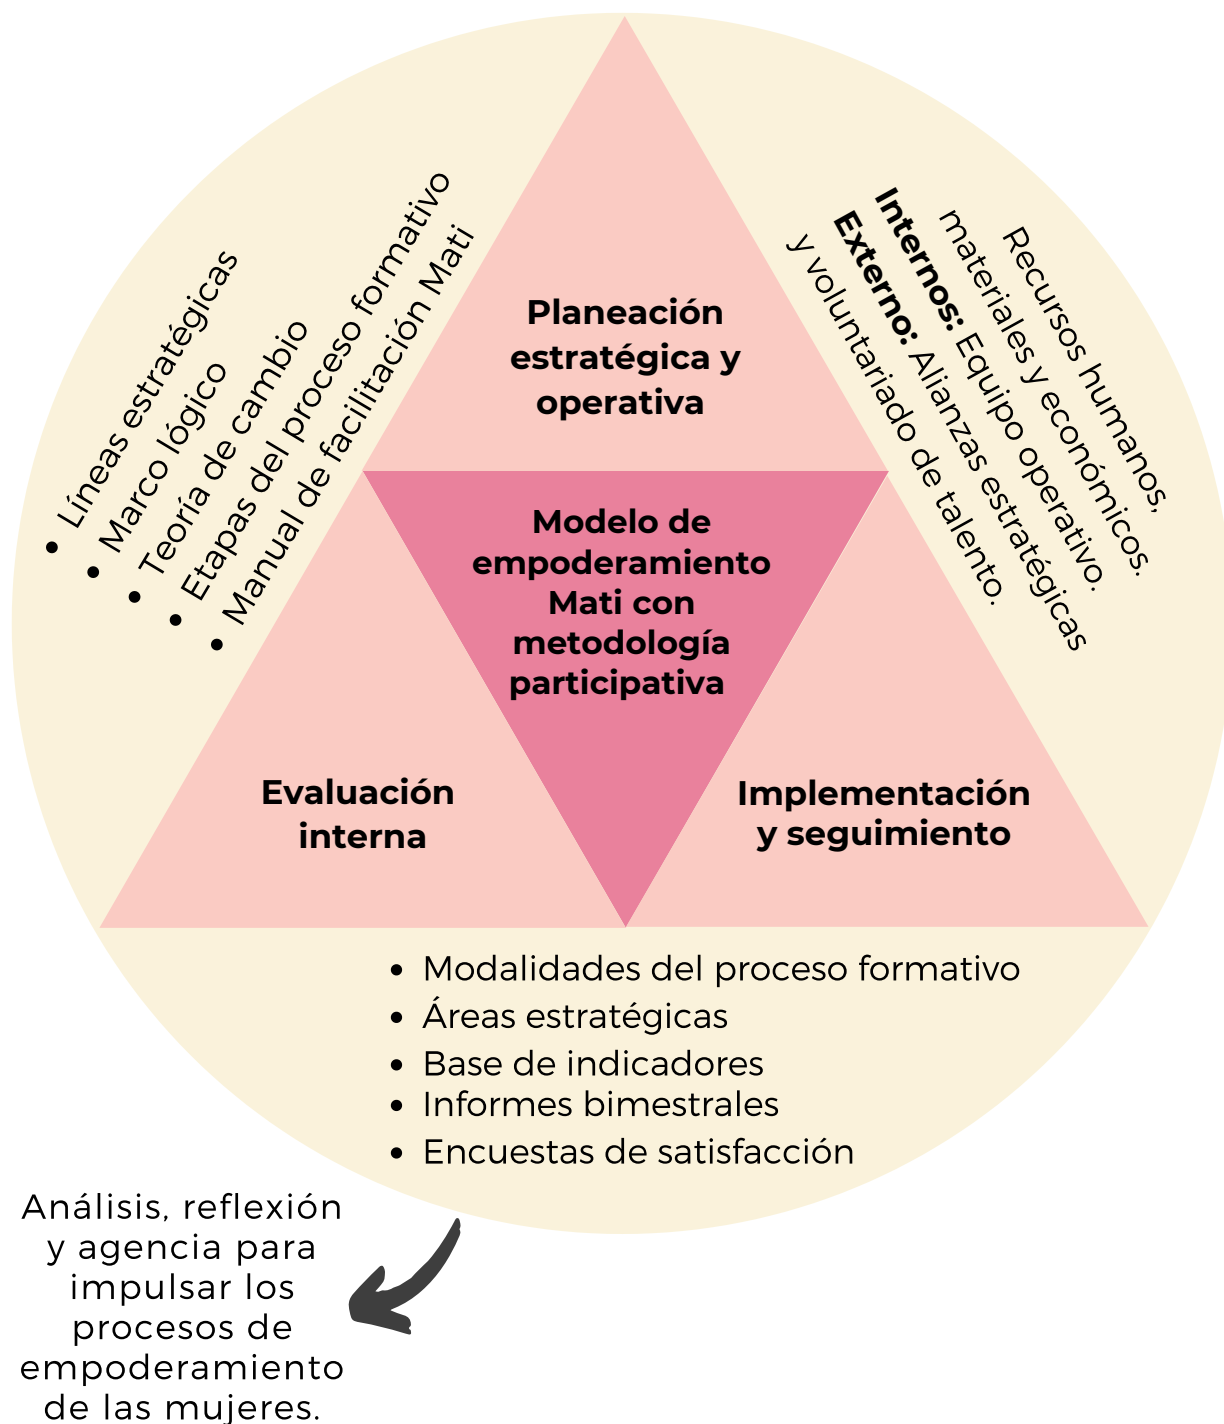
Planeación estratégica y operativa

Modelo de empoderamiento Mati con metodología participativa

Evaluación interna

Implementación y seguimiento

- Líneas estratégicas
- Marco lógico
- Teoría de cambio
- Etapas del proceso formativo
- Manual de facilitación Mati

Recursos humanos, materiales y económicos.
**Internos:** Equipo operativo.
**Externo:** Alianzas estratégicas y voluntariado de talento.

- Modalidades del proceso formativo
- Áreas estratégicas
- Base de indicadores
- Informes bimestrales
- Encuestas de satisfacción

Análisis, reflexión y agencia para impulsar los procesos de empoderamiento de las mujeres.